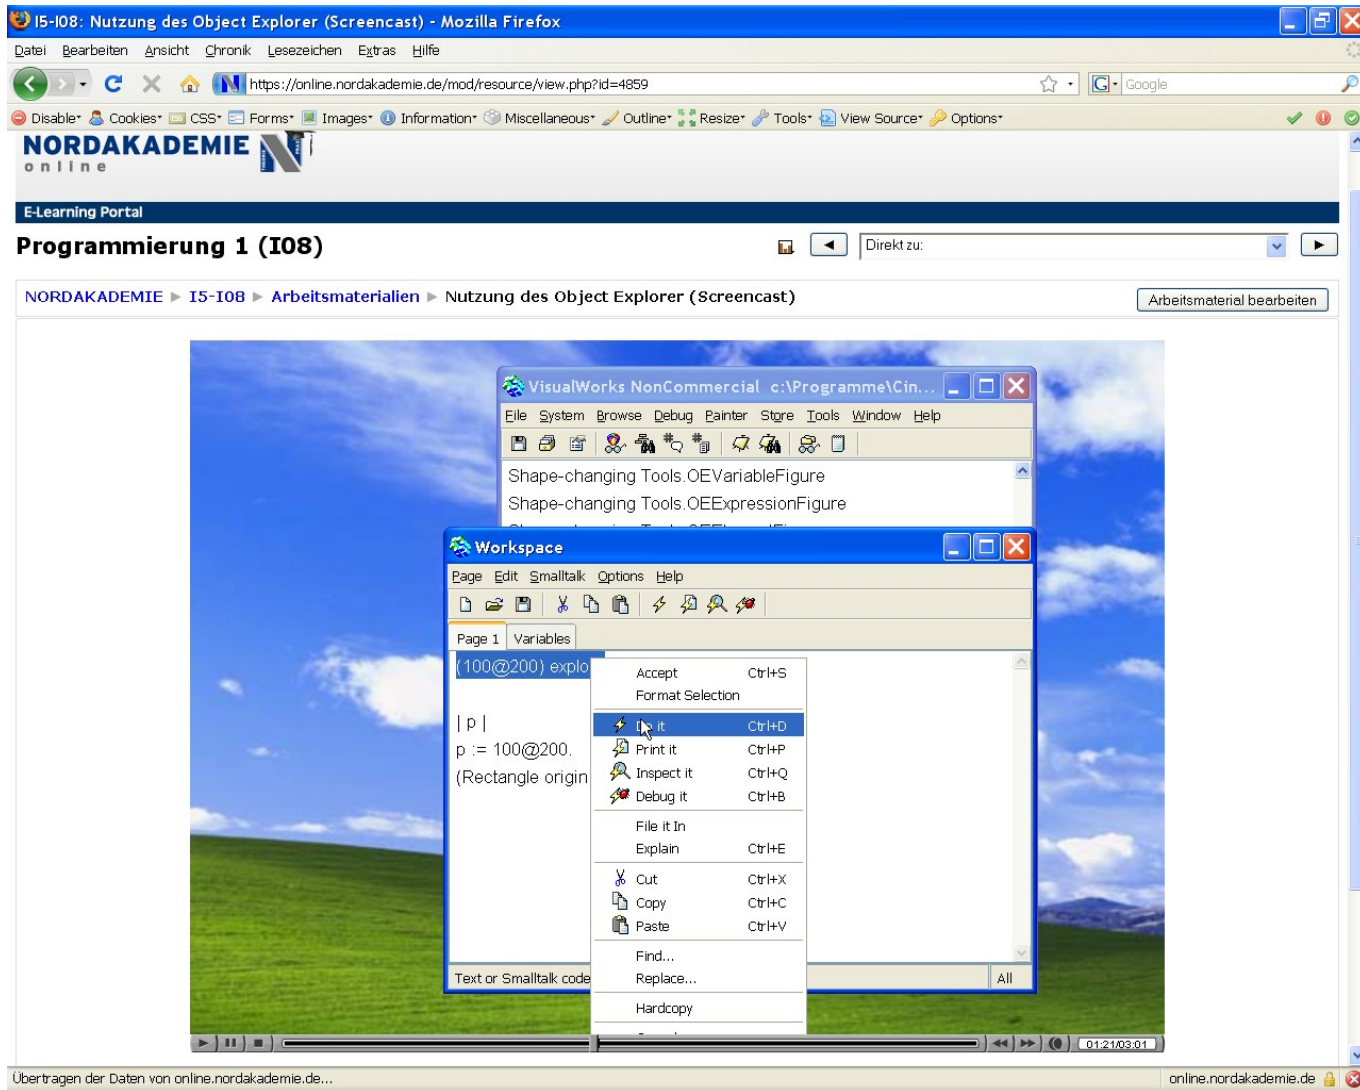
I5-I08: Nutzung des Object Explorer (Screencast) - Mozilla Firefox

Datei Bearbeiten Ansicht Chronik Lesezeichen Extras Hilfe

https://online.nordakademie.de/mod/resource/view.php?id=4859

Google

Disable Cookies CSS Forms Images Information Miscellaneous Outline Resize Tools View Source Options

NORDAKADEMIE
online

E-Learning Portal

Programmierung 1 (I08)

Direkt zu:

NORDAKADEMIE ▶ I5-I08 ▶ Arbeitsmaterialien ▶ Nutzung des Object Explorer (Screencast)

Arbeitsmaterial bearbeiten

VisualWorks NonCommercial c:\Programme\Cin...

File System Browse Debug Painter Store Tools Window Help

Shape-changing Tools.OEVariableFigure
Shape-changing Tools.OEExpressionFigure

Workspace

Page Edit Smalltalk Options Help

Page 1 Variables

(100@200) explo

| p |
p := 100@200.
(Rectangle origin

Text or Smalltalk code

All

Accept Ctrl+S
Format Selection
Do it Ctrl+D
Print it Ctrl+P
Inspect it Ctrl+Q
Debug it Ctrl+B
File it In
Explain Ctrl+E
Cut Ctrl+X
Copy Ctrl+C
Paste Ctrl+V
Find...
Replace...
Hardcopy

01:21/03:01

Übertragen der Daten von online.nordakademie.de...

online.nordakademie.de